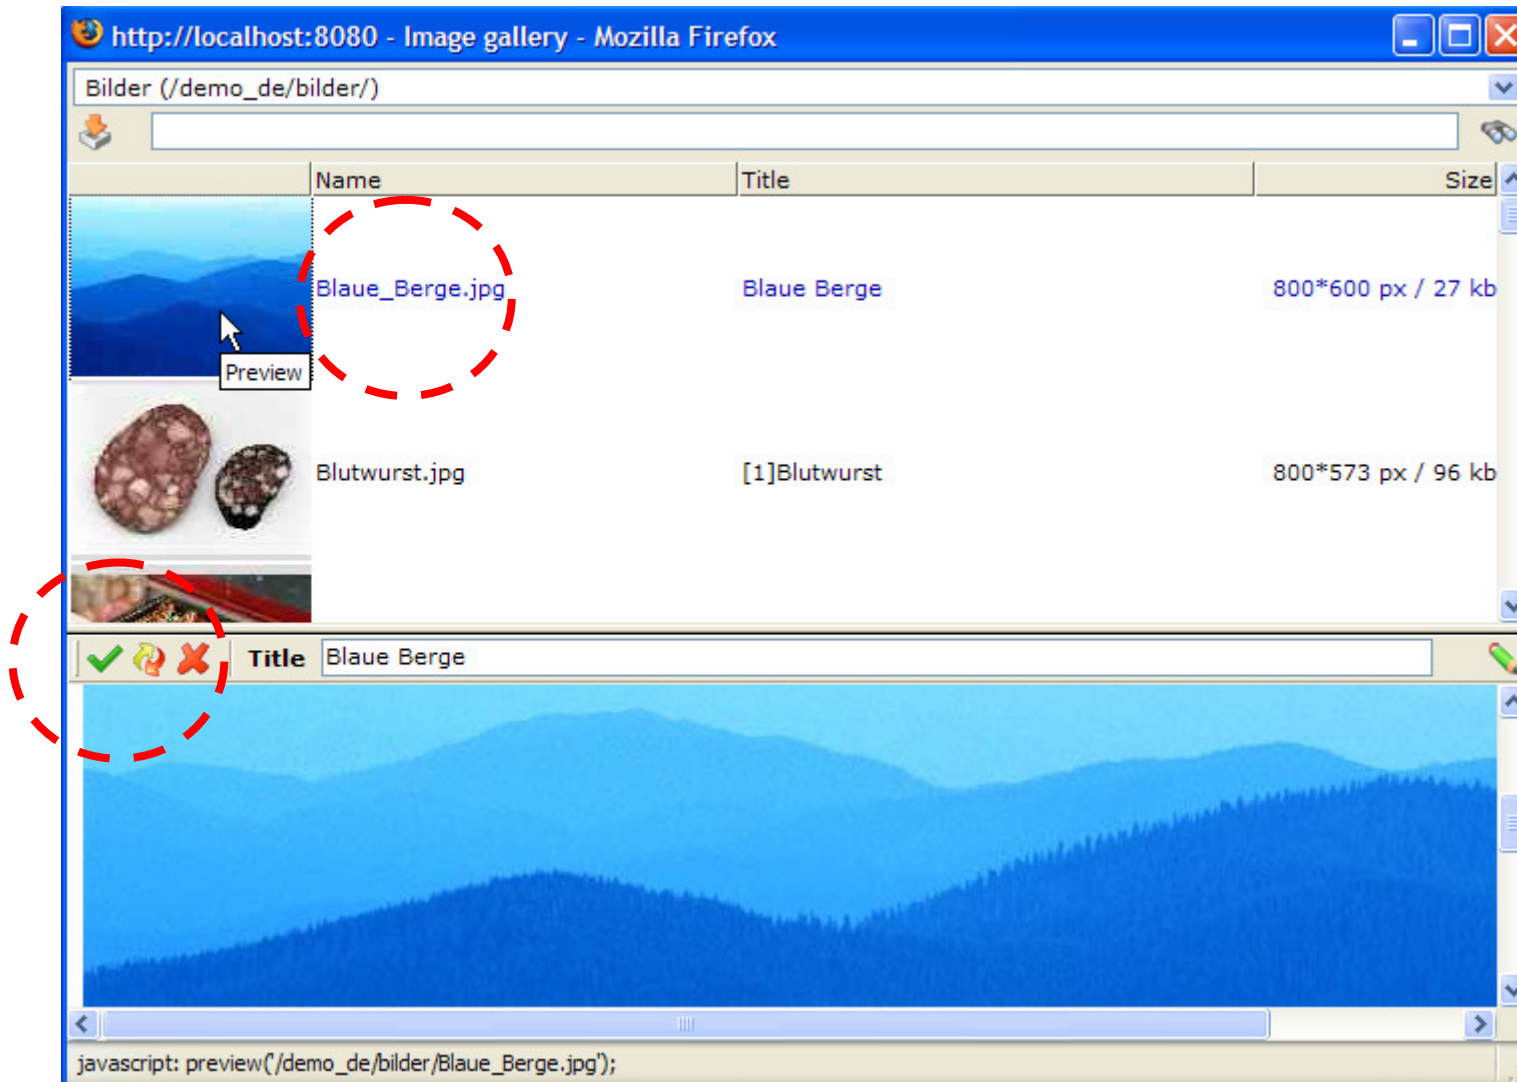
http://localhost:8080 - Image gallery - Mozilla Firefox

Bilder (/demo_de/bilder/)

| | Name | Title | Size |
|---|---|---|---|
| Preview | Blaue_Berge.jpg | Blaue Berge | 800*600 px / 27 kb |
| | Blutwurst.jpg | [1]Blutwurst | 800*573 px / 96 kb |

Title Blaue Berge

javascript: preview('/demo_de/bilder/Blaue_Berge.jpg');